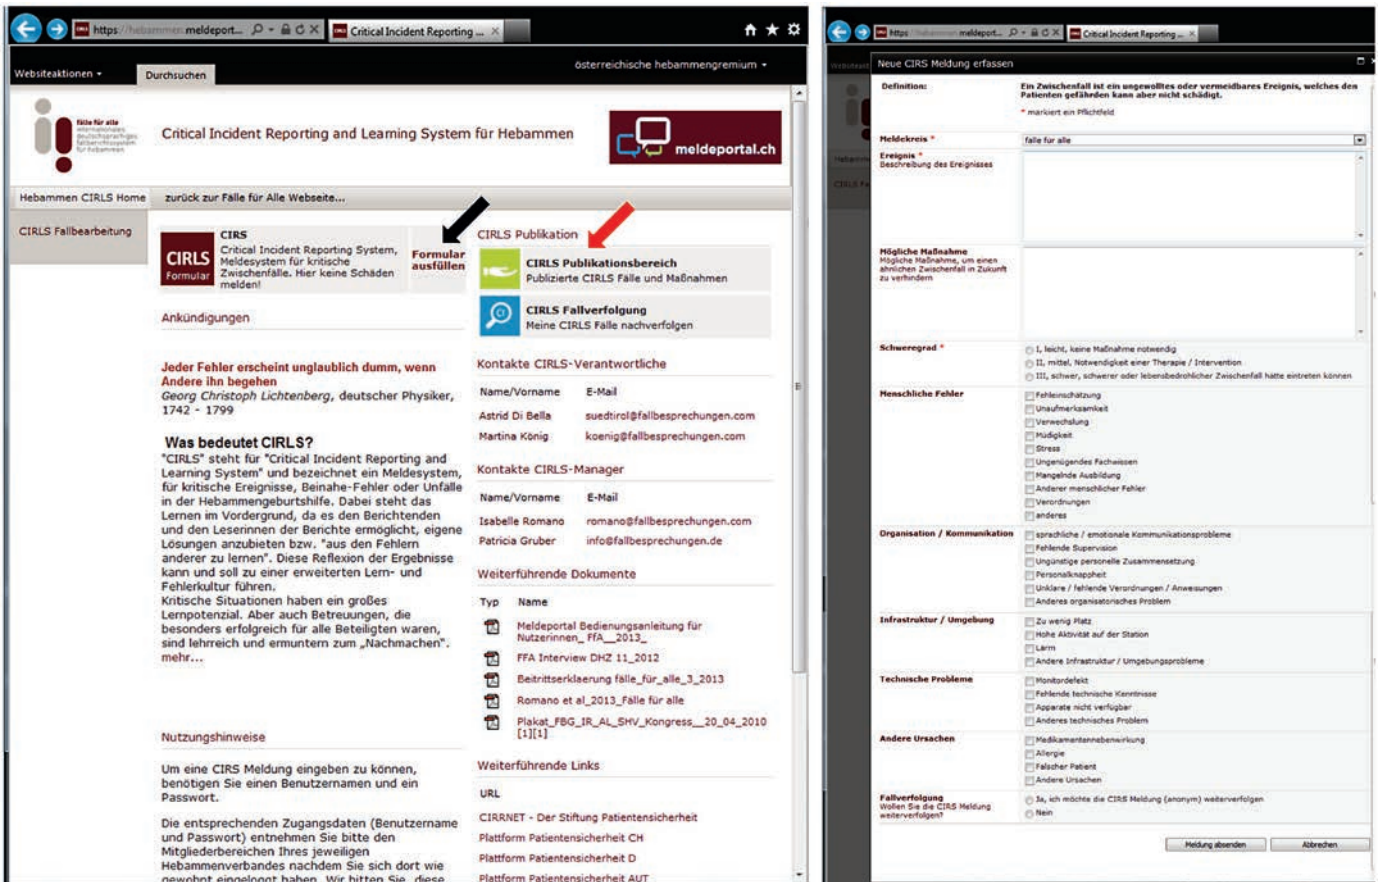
https://hebammen.meldeport... Critical Incident Reporting ...

Websiteaktionen ▾ Durchsuchen österreichische hebammengremium ▾

fälle für alle

Critical Incident Reporting and Learning System für Hebammen

meldeportal.ch

Hebammen CIRLS Home zurück zur Fälle für Alle Webseite...

CIRLS Fallbearbeitung

CIRLS Formular

CIRS
Critical Incident Reporting System, Meldesystem für kritische Zwischenfälle. Hier keine Schäden melden!

Formular ausfüllen

CIRLS Publikation

CIRLS Publikationsbereich
Publizierte CIRLS Fälle und Maßnahmen

CIRLS Fallverfolgung
Meine CIRLS Fälle nachverfolgen

Ankündigungen

Jeder Fehler erscheint unglaublich dumm, wenn Andere ihn begehen
Georg Christoph Lichtenberg, deutscher Physiker, 1742 - 1799

Was bedeutet CIRLS?
"CIRLS" steht für "Critical Incident Reporting and Learning System" und bezeichnet ein Meldesystem, für kritische Ereignisse, Beinahe-Fehler oder Unfälle in der Hebammengeburtshilfe. Dabei steht das Lernen im Vordergrund, da es den Berichtenden und den Leserinnen der Berichte ermöglicht, eigene Lösungen anzubieten bzw. "aus den Fehlern anderer zu lernen". Diese Reflexion der Ergebnisse kann und soll zu einer erweiterten Lern- und Fehlerkultur führen.
Kritische Situationen haben ein großes Lernpotenzial. Aber auch Betreuungen, die besonders erfolgreich für alle Beteiligten waren, sind lehrreich und ermuntern zum „Nachmachen".
mehr...

Nutzungshinweise

Um eine CIRS Meldung eingeben zu können, benötigen Sie einen Benutzernamen und ein Passwort.

Die entsprechenden Zugangsdaten (Benutzername und Passwort) entnehmen Sie bitte den Mitgliederbereichen Ihres jeweiligen Hebammenverbandes nachdem Sie sich dort wie gewohnt eingeloggt haben. Wir bitten Sie, diese

Kontakte CIRLS-Verantwortliche

| Name/Vorname | E-Mail |
|---|---|
| Astrid Di Bella | suedtirol@fallbesprechungen.com |
| Martina König | koenig@fallbesprechungen.com |

Kontakte CIRLS-Manager

| Name/Vorname | E-Mail |
|---|---|
| Isabelle Romano | romano@fallbesprechungen.com |
| Patricia Gruber | info@fallbesprechungen.de |

Weiterführende Dokumente

| Typ | Name |
|---|---|
| | Meldeportal Bedienungsanleitung für Nutzerinnen_ FfA_2013_ |
| | FFA Interview DHZ 11_2012 |
| | Beitrittserklaerung fälle_für_alle_3_2013 |
| | Romano et al_2013_Fälle für alle |
| | Plakat_FBG_IR_AL_SHV_Kongress__20_04_2010 [1][1] |

Weiterführende Links

URL
CIRRNET - Der Stiftung Patientensicherheit
Plattform Patientensicherheit CH
Plattform Patientensicherheit D
Plattform Patientensicherheit AUT

https://hebammen.meldeport... Critical Incident Reporting ...

Neue CIRS Meldung erfassen

Definition: Ein Zwischenfall ist ein ungewolltes oder vermeidbares Ereignis, welches den Patienten gefährden kann aber nicht schädigt.
* markiert ein Pflichtfeld

Meldekreis * fälle für alle

Ereignis * Beschreibung des Ereignisses

Mögliche Maßnahme Mögliche Maßnahme, um einen ähnlichen Zwischenfall in Zukunft zu verhindern

Schweregrad * I, leicht, keine Maßnahme notwendig
II, mittel, Notwendigkeit einer Therapie / Intervention
III, schwer, schwerer oder lebensbedrohlicher Zwischenfall hatte eintreten können

Menschliche Fehler Fehleinschätzung
Unaufmerksamkeit
Verwechslung
Müdigkeit
Stress
Ungenügendes Fachwissen
Mangelnde Ausbildung
Anderer menschlicher Fehler
Verordnungen
anderes

Organisation / Kommunikation sprachliche / emotionale Kommunikationsprobleme
Fehlende Supervision
Ungünstige personelle Zusammensetzung
Personalknappheit
Unklare / fehlende Verordnungen / Anweisungen
Anderes organisatorisches Problem

Infrastruktur / Umgebung Zu wenig Platz
Hohe Aktivität auf der Station
Lärm
Andere Infrastruktur / Umgebungsprobleme

Technische Probleme Monitordefekt
Fehlende technische Kenntnisse
Apparate nicht verfügbar
Anderes technisches Problem

Andere Ursachen Medikamentennebenwirkung
Allergie
Falscher Patient
Andere Ursachen

Fallverfolgung Wollen Sie die CIRS Meldung weiterverfolgen? Ja, ich möchte die CIRS Meldung (anonym) weiterverfolgen
Nein

Meldung absenden Abbrechen